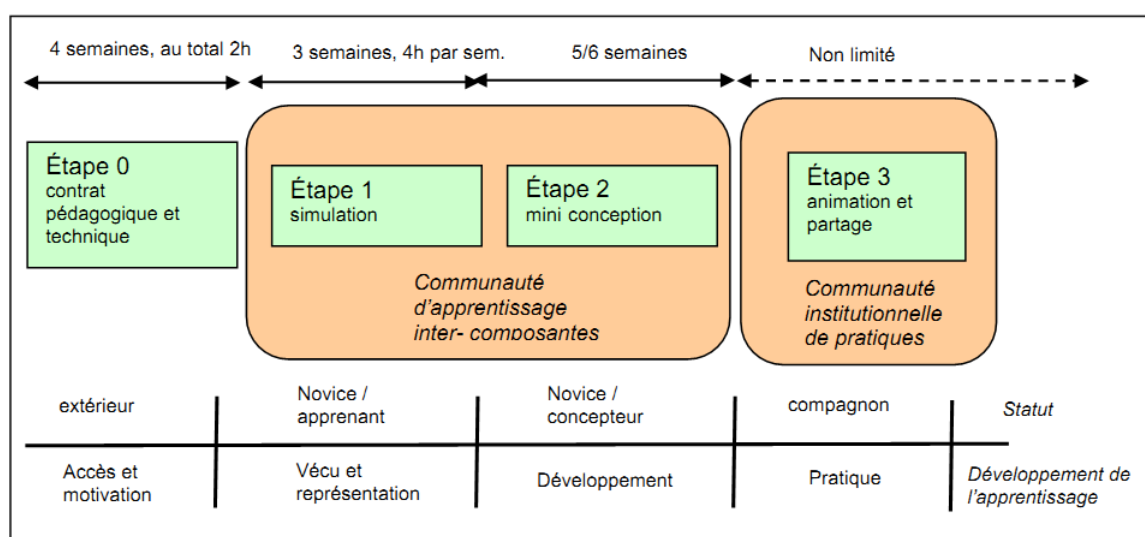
4 semaines, au total 2h

3 semaines, 4h par sem.

5/6 semaines

Non limité

Étape 0
contrat pédagogique et technique

Étape 1
simulation

Étape 2
mini conception

Communauté d'apprentissage inter- composantes

Étape 3
animation et partage

Communauté institutionnelle de pratiques

extérieur

Novice / apprenant

Novice / concepteur

compagnon

Statut

Accès et motivation

Vécu et représentation

Développement

Pratique

Développement de l'apprentissage